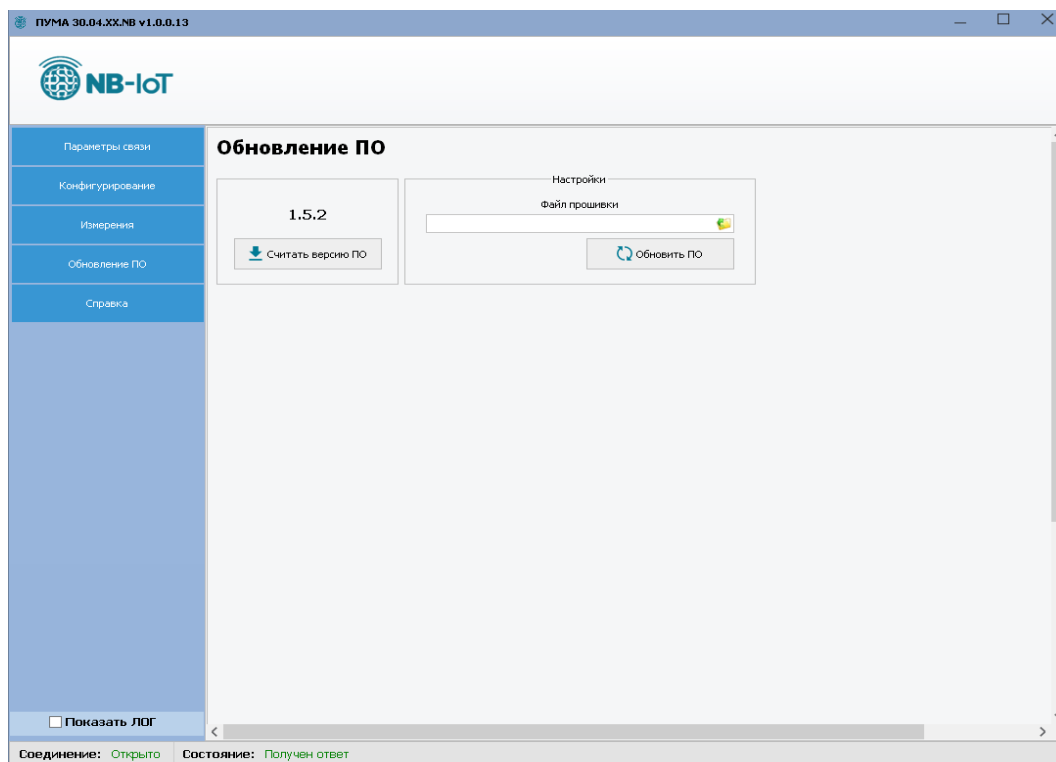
ПУМА 30.04.XX.NB v1.0.0.13

NB-IoT

Параметры связи

Конфигурирование

Измерения

Обновление ПО

Справка

Обновление ПО

1.5.2

Считать версию ПО

Настройки

Файл прошивки

Обновить ПО

Показать ЛОГ

Соединение: Открыто

Состояние: Получен ответ